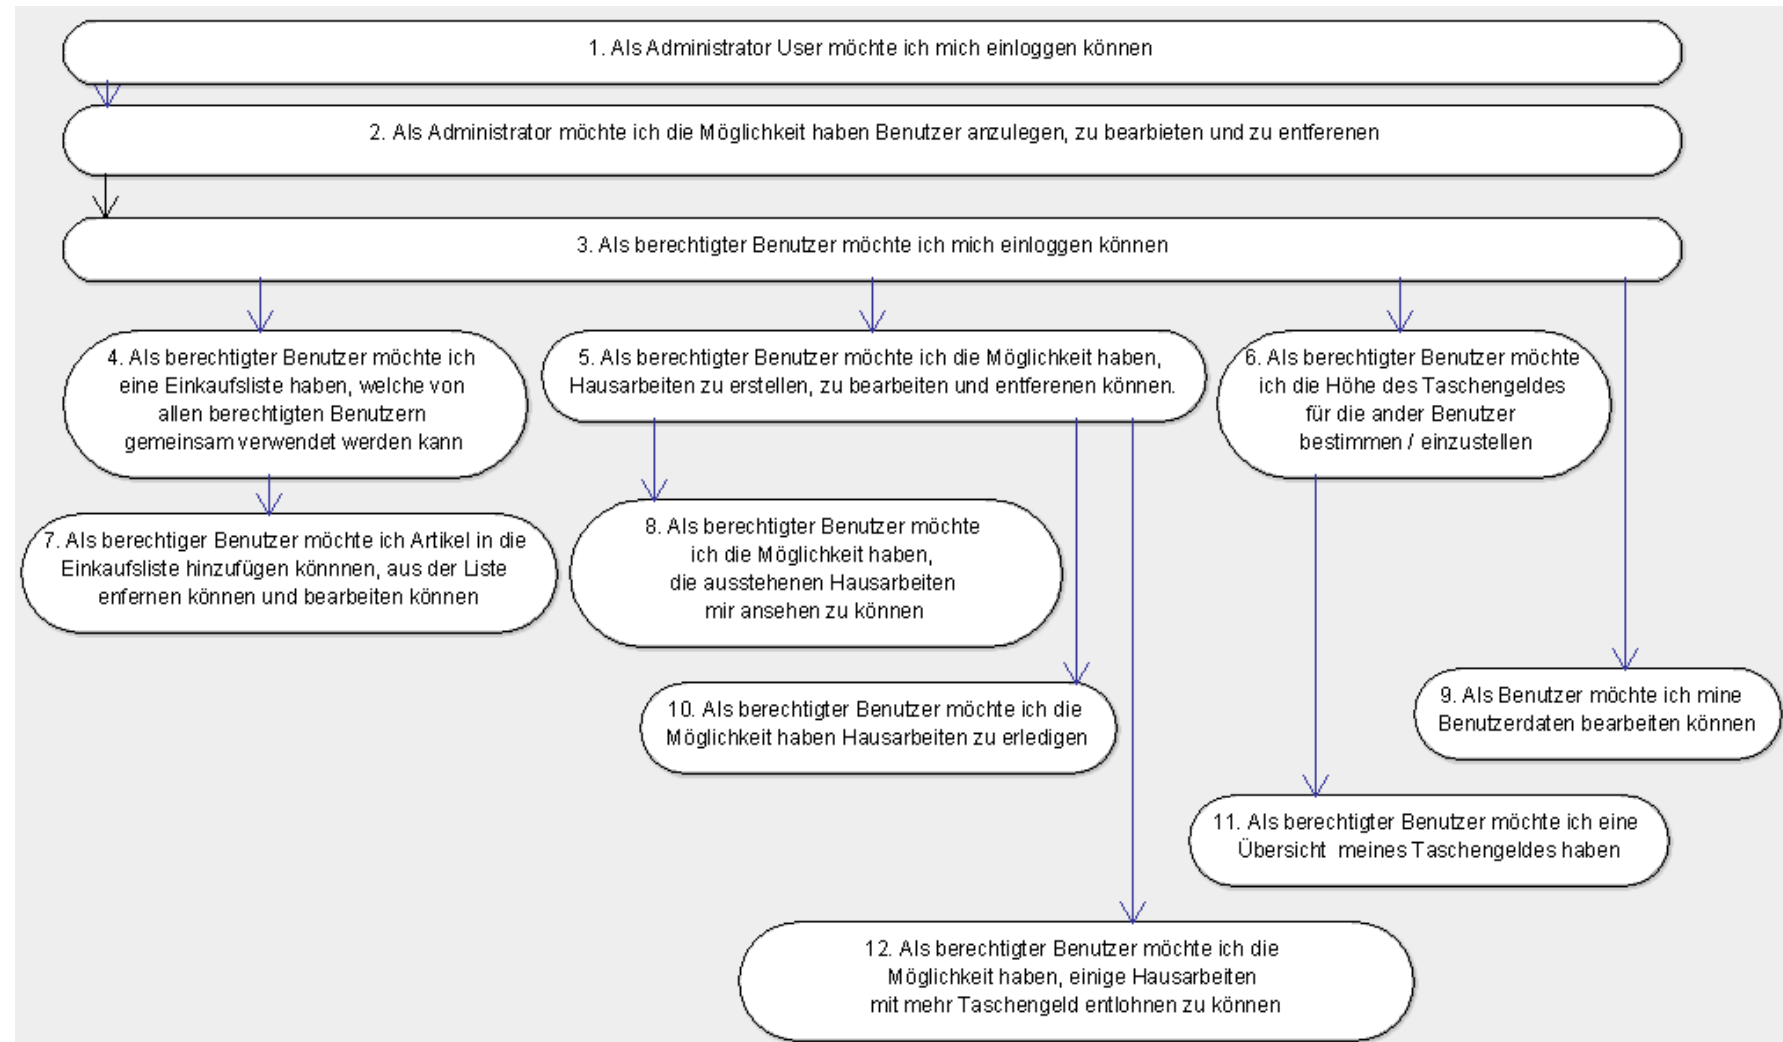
1. Als Administrator User möchte ich mich einloggen können

2. Als Administrator möchte ich die Möglichkeit haben Benutzer anzulegen, zu bearbieten und zu entferenen

3. Als berechtigter Benutzer möchte ich mich einloggen können

4. Als berechtigter Benutzer möchte ich eine Einkaufsliste haben, welche von allen berechtigten Benutzern gemeinsam verwendet werden kann

5. Als berechtigter Benutzer möchte ich die Möglichkeit haben, Hausarbeiten zu erstellen, zu bearbeiten und entferenen können.

6. Als berechtigter Benutzer möchte ich die Höhe des Taschengeldes für die ander Benutzer bestimmen / einzustellen

7. Als berechtiger Benutzer möchte ich Artikel in die Einkaufsliste hinzufügen könnnen, aus der Liste enfernen können und bearbeiten können

8. Als berechtigter Benutzer möchte ich die Möglichkeit haben, die ausstehenen Hausarbeiten mir ansehen zu können

10. Als berechtigter Benutzer möchte ich die Möglichkeit haben Hausarbeiten zu erledigen

9. Als Benutzer möchte ich mine Benutzerdaten bearbeiten können

11. Als berechtigter Benutzer möchte ich eine Übersicht meines Taschengeldes haben

12. Als berechtigter Benutzer möchte ich die Möglichkeit haben, einige Hausarbeiten mit mehr Taschengeld entlohnen zu können